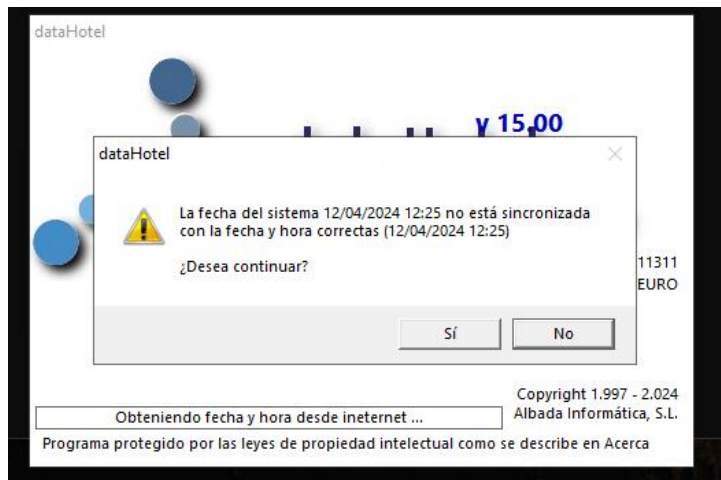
dataHotel

v 15,00

dataHotel

La fecha del sistema 12/04/2024 12:25 no está sincronizada con la fecha y hora correctas (12/04/2024 12:25)

¿Desea continuar?

Sí

No

11311
EURO

Copyright 1.997 - 2.024
Albada Informática, S.L.

Obteniendo fecha y hora desde ineternet ...

Programa protegido por las leyes de propiedad intelectual como se describe en Acerca